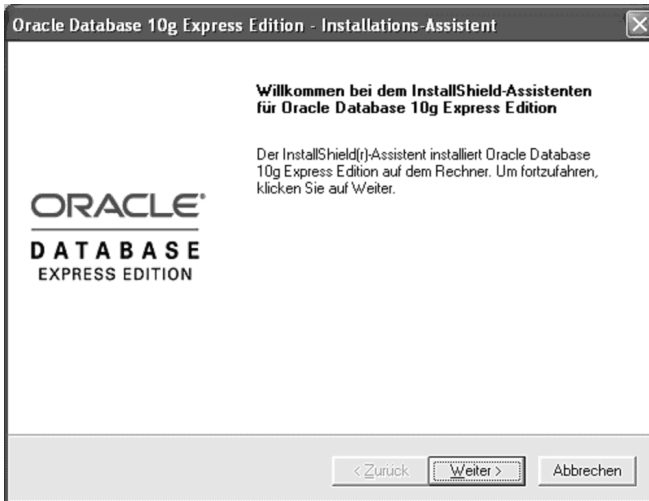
Oracle Database 10g Express Edition - Installations-Assistent

Willkommen bei dem InstallShield-Assistenten für Oracle Database 10g Express Edition

Der InstallShield(r)-Assistent installiert Oracle Database 10g Express Edition auf dem Rechner. Um fortzufahren, klicken Sie auf Weiter.

ORACLE®
DATABASE
EXPRESS EDITION

< Zurück
Weiter >
Abbrechen